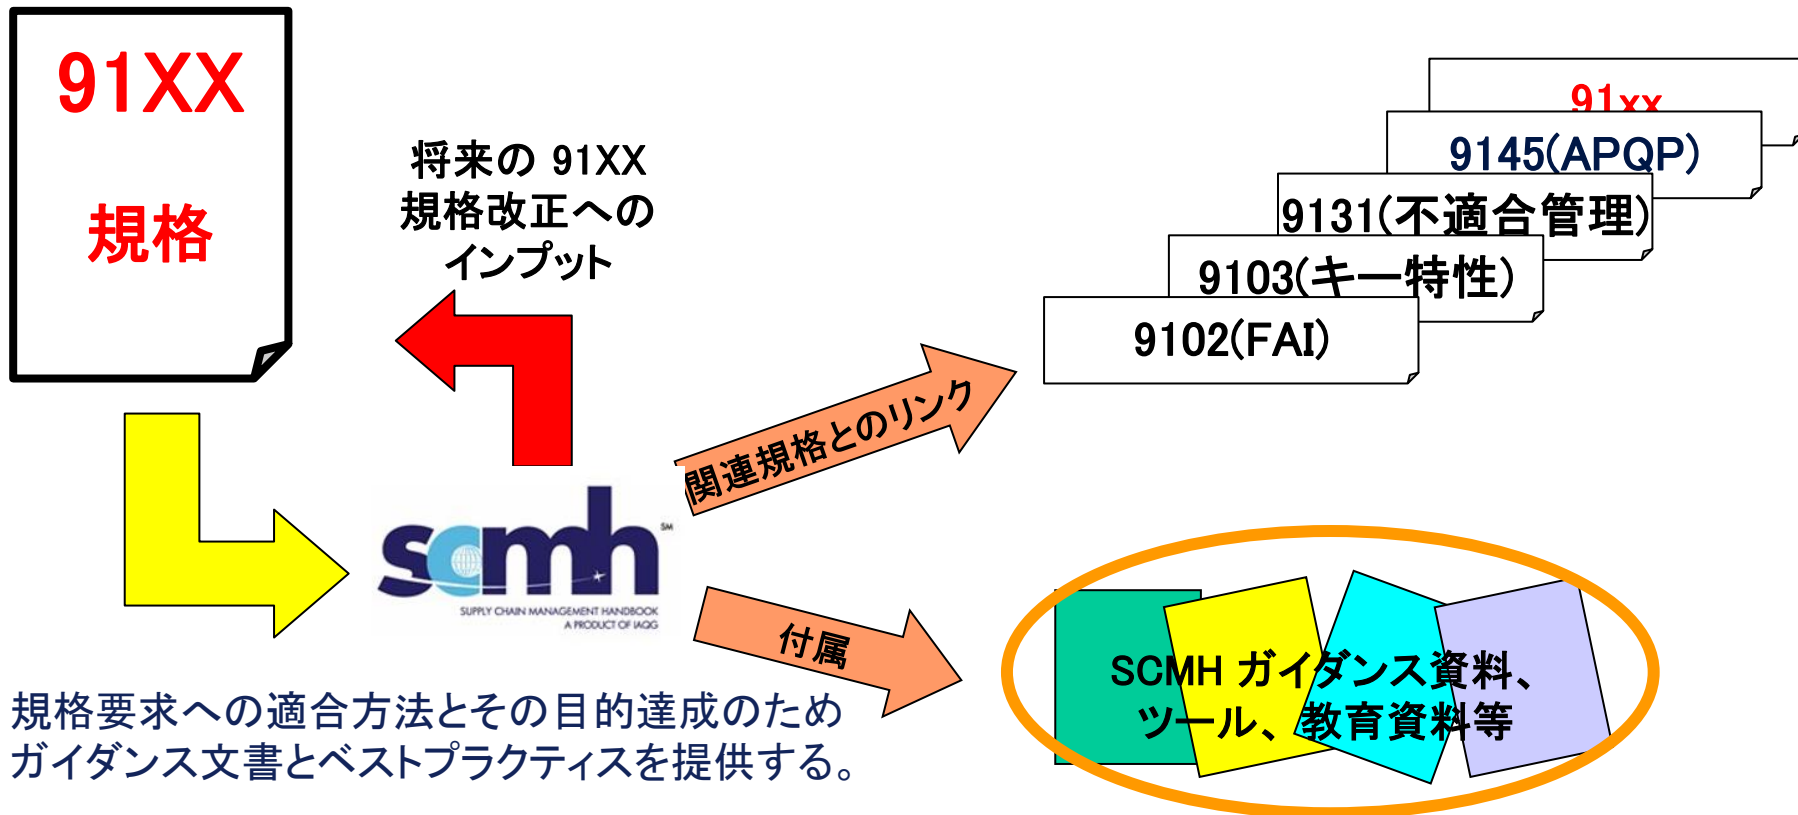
91XX
規格

将来の 91XX
規格改正への
インプット

91xx
9145(APQP)
9131(不適合管理)
9103(キー特性)
9102(FAI)

関連規格とのリンク

scmh
SUPPLY CHAIN MANAGEMENT HANDBOOK
A PRODUCT OF IAQG

付属

規格要求への適合方法とその目的達成のため
ガイダンス文書とベストプラクティスを提供する。

SCMH ガイダンス資料、
ツール、教育資料等